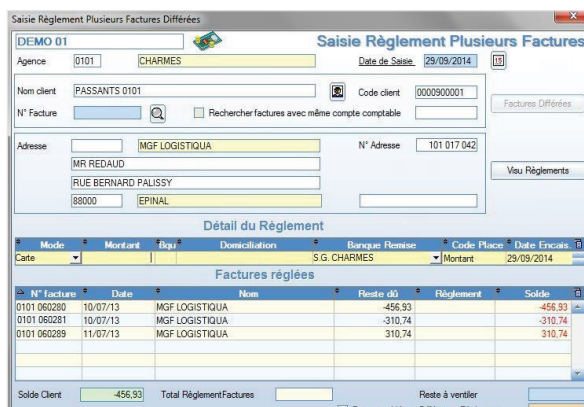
Saisie Règlement Plusieurs Factures Différées

DEMO 01

Saisie Règlement Plusieurs Factures

Agence 0101 CHARMES

Date de Saisie 29/09/2014

Nom client PASSANTS 0101

Code client 0000900001

N° Facture

Rechercher factures avec même compte comptable

Factures Différées

Adresse MGF LOGISTIQUA

N° Adresse 101 017 042

MR REDAUD

RUE BERNARD PALISSY

88000 EPINAL

Visu Règlements

Détail du Règlement

| Mode | Montant | Bqu | Domiciliation | Banque Remise | Code Place | Date Encais. |
|---|---|---|---|---|---|---|
| Carte | | | | S.G. CHARMES | Montant | 29/09/2014 |

Factures réglées

| N° facture | Date | Nom | Reste dû | Règlement | Solde |
|---|---|---|---|---|---|
| 0101 060280 | 10/07/13 | MGF LOGISTIQUA | -456,93 | | -456,93 |
| 0101 060281 | 10/07/13 | MGF LOGISTIQUA | -310,74 | | -310,74 |
| 0101 060289 | 11/07/13 | MGF LOGISTIQUA | 310,74 | | 310,74 |

Solde Client -456,93

Total RèglementFactures

Reste à ventiler